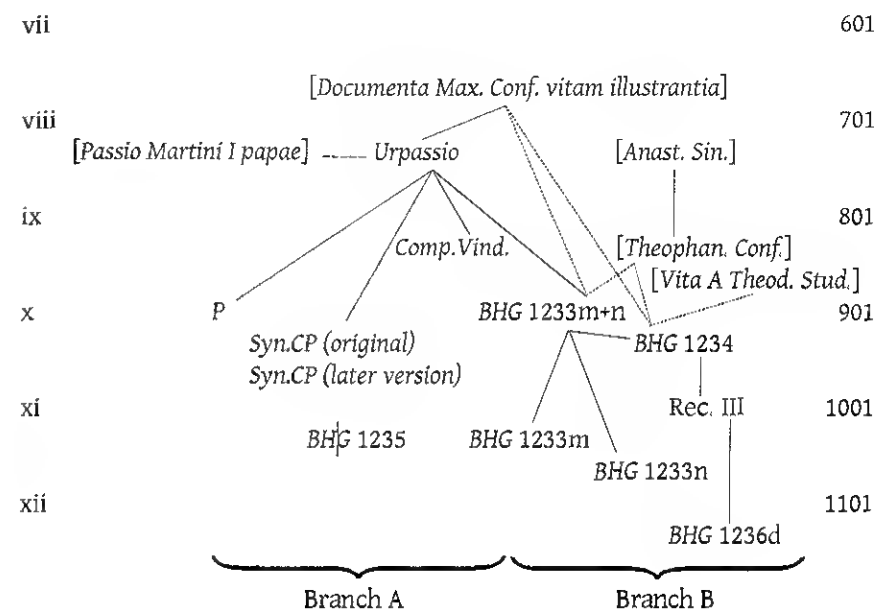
vii 601

[Documenta Max. Conf. vitam illustrantia]

viii 701

[Passio Martini I papae] Urpassio [Anast. Sin.]

ix 801

Comp. Vind. [Theophan. Conf.]

[Vita A Theod. Stud.]

x P BHG 1233m+n 901

Syn.CP (original) BHG 1234

Syn.CP (later version)

xi Rec. III 1001

BHG 1235 BHG 1233m

BHG 1233n

xii 1101

BHG 1236d

Branch A Branch B